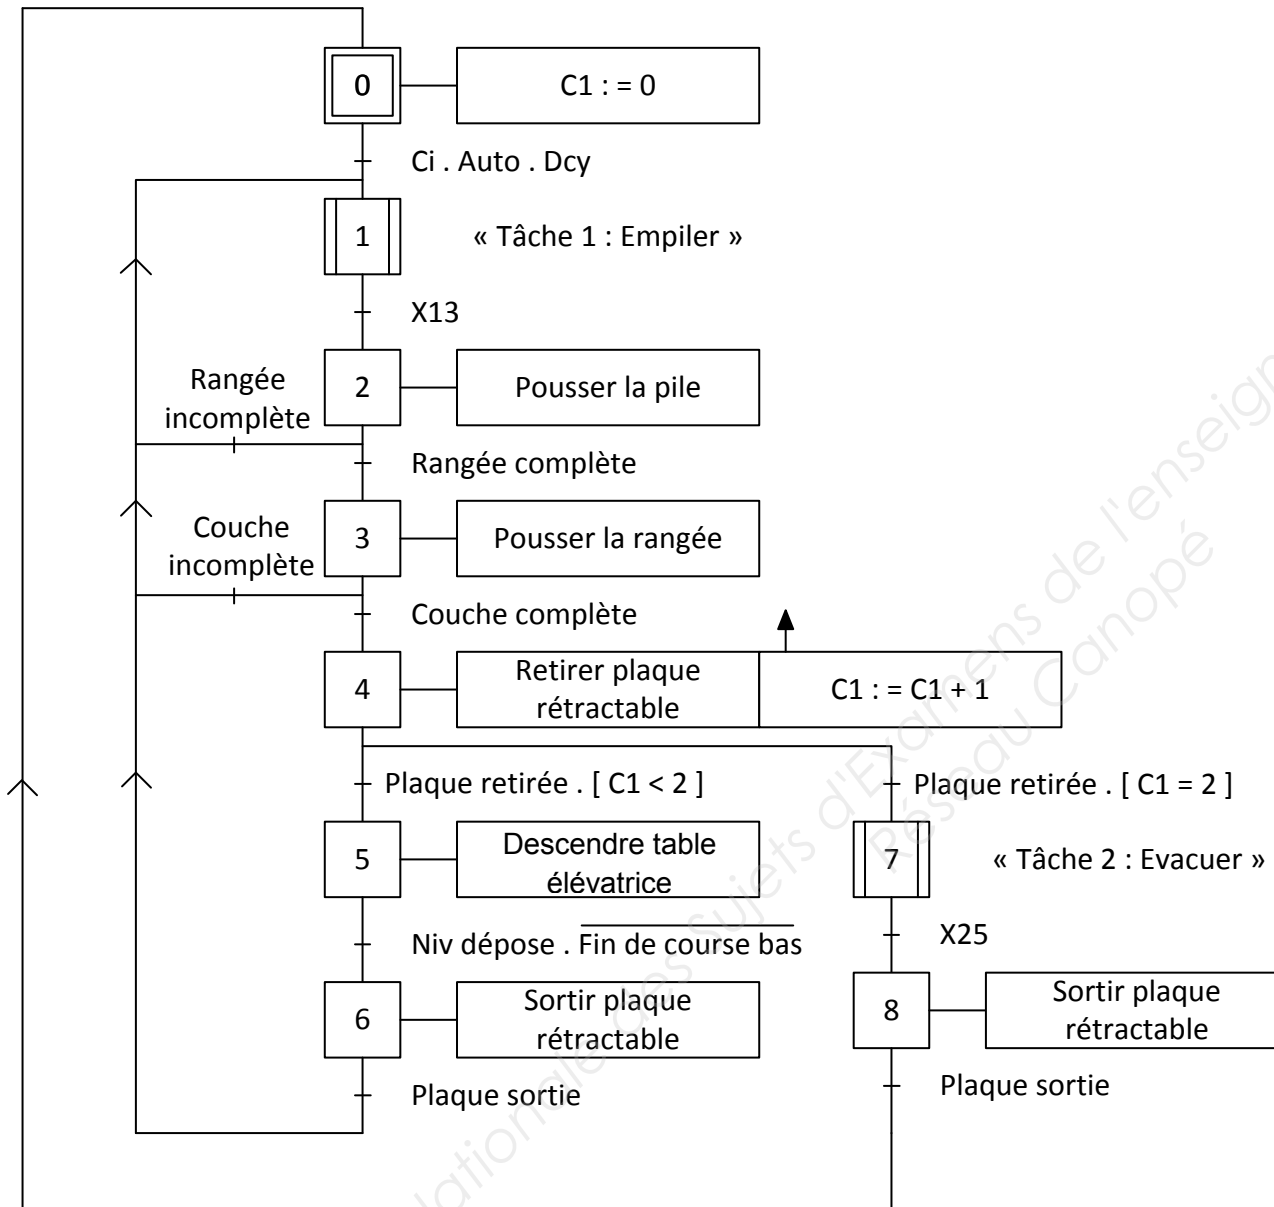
0

C1 : = 0

Ci . Auto . Dcy

1

« Tâche 1 : Empiler »

X13

2

Pousser la pile

Rangée incomplète

Rangée complète

3

Pousser la rangée

Couche incomplète

Couche complète

4

Retirer plaque rétractable

C1 : = C1 + 1

Plaque retirée . [ C1 < 2 ]

Plaque retirée . [ C1 = 2 ]

5

Descendre table élévatrice

7

« Tâche 2 : Evacuer »

Niv dépose . $\overline{\text{Fin de course bas}}$

X25

6

Sortir plaque rétractable

8

Sortir plaque rétractable

Plaque sortie

Plaque sortie

Banque Nationale des Sujets d'Examens de l'enseignement Réseau Canopé